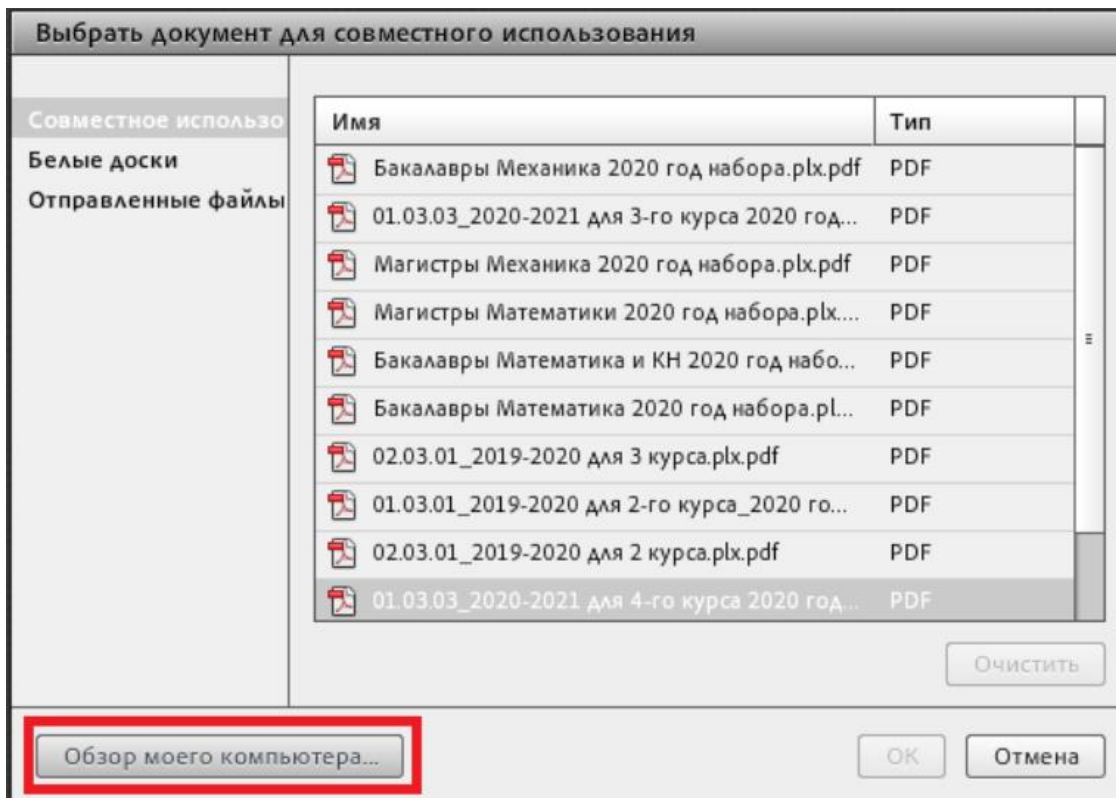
Выбрать документ для совместного использования

Совместное использо
Белые доски
Отправленные файлы

| Имя | Тип |
|---|---|
| Бакалавры Механика 2020 год набора.plx.pdf | PDF |
| 01.03.03_2020-2021 для 3-го курса 2020 год... | PDF |
| Магистры Механика 2020 год набора.plx.pdf | PDF |
| Магистры Математики 2020 год набора.plx.... | PDF |
| Бакалавры Математика и КН 2020 год набо... | PDF |
| Бакалавры Математика 2020 год набора.pl... | PDF |
| 02.03.01_2019-2020 для 3 курса.plx.pdf | PDF |
| 01.03.01_2019-2020 для 2-го курса_2020 го... | PDF |
| 02.03.01_2019-2020 для 2 курса.plx.pdf | PDF |
| 01.03.03_2020-2021 для 4-го курса 2020 год... | PDF |

Очистить

Обзор моего компьютера...

OK

Отмена